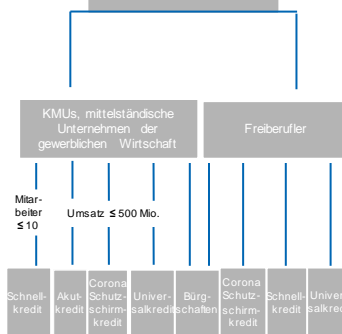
KMUs, mittelständische Unternehmen der gewerblichen Wirtschaft

Freiberufler

Mitarbeiter ≤ 10

Umsatz ≤ 500 Mio.

Schnellkredit

Akutkredit

Corona Schutzschirmkredit

Universalkredit

Bürgschaften

Corona Schutzschirmkredit

Schnellkredit

Universalkredit